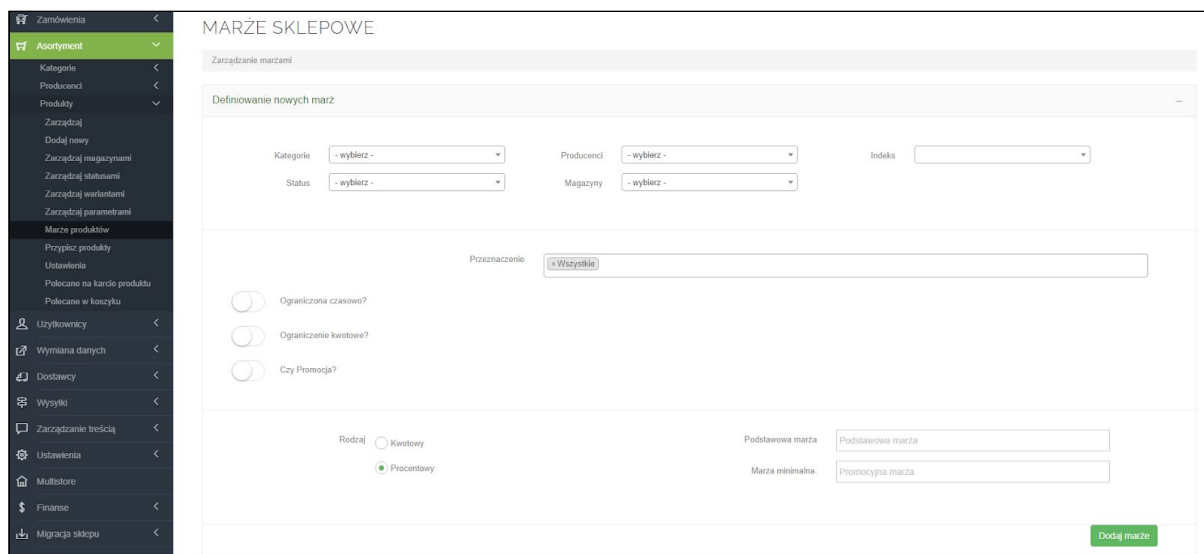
Zamówienia
Asortyment
Kategorie
Producenci
Produkty
Zarządzaj
Dodaj nowy
Zarządzaj magazynami
Zarządzaj statusami
Zarządzaj wariantami
Zarządzaj parametrami
Marże produktów
Przypisz produkty
Ustawienia
Polecane na karcie produktu
Polecane w koszyku
Użytkownicy
Wymiana danych
Dostawcy
Wysyłki
Zarządzanie treścią
Ustawienia
Multistore
Finanse
Migracja sklepu

MARŻE SKLEPOWE

Zarządzanie marżami

Definiowanie nowych marż

Kategorie - wybierz -
Producenci - wybierz -
Indeks
Status - wybierz -
Magazyny - wybierz -

Przeznaczenie × Wszystkie

Ograniczona czasowo?

Ograniczenie kwotowe?

Czy Promocja?

Rodzaj Kwotowy
Procentowy

Podstawowa marża Podstawowa marża
Marża minimalna. Promocyjna marża

Dodaj marże